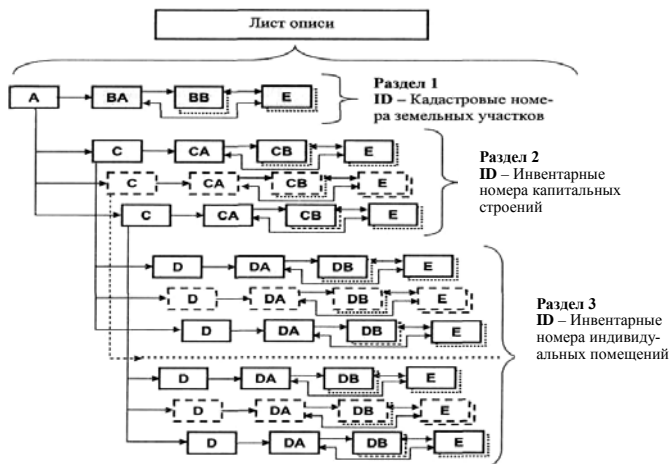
Лист описи

A

BA

BB

E

Раздел 1
ID – Кадастровые номера земельных участков

C

CA

CB

E

C

CA

CB

E

C

CA

CB

E

Раздел 2
ID – Инвентарные номера капитальных строений

D

DA

DB

E

D

DA

DB

E

D

DA

DB

E

Раздел 3
ID – Инвентарные номера индивидуальных помещений

D

DA

DB

E

D

DA

DB

E

D

DA

DB

E